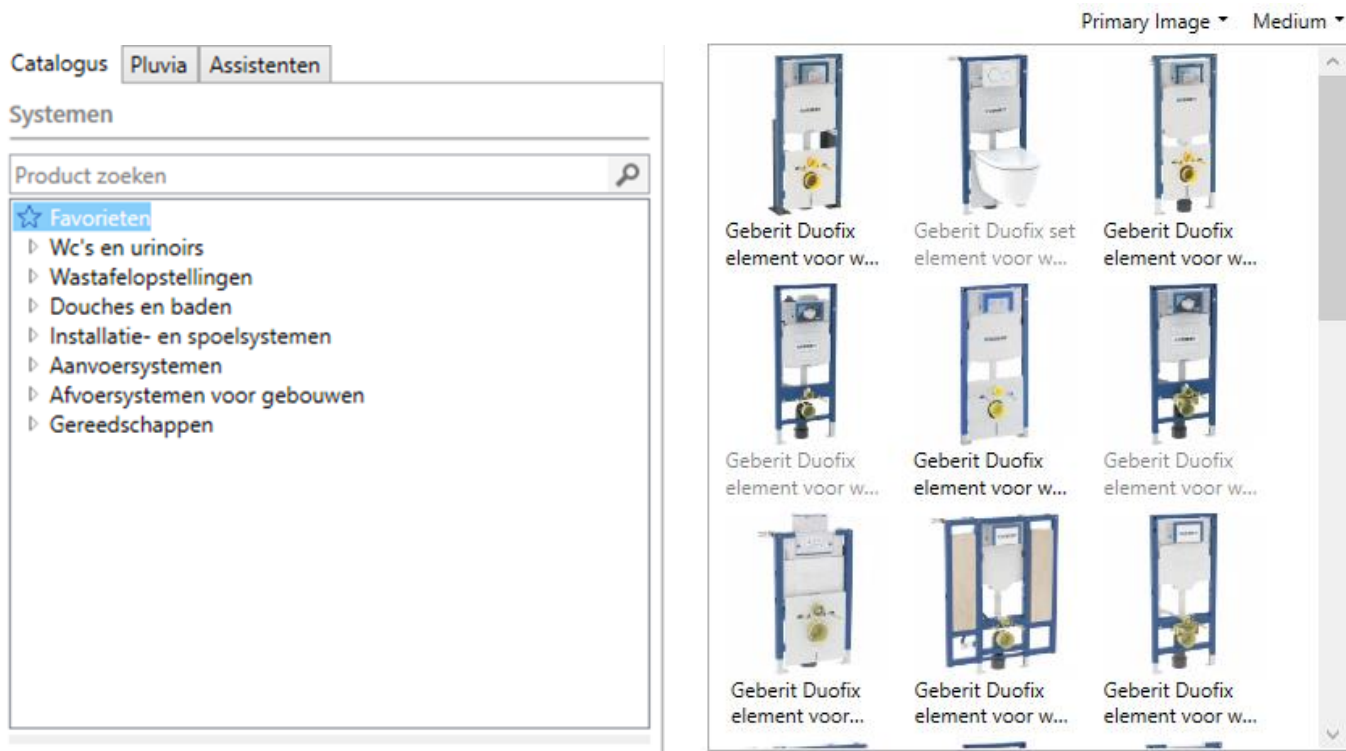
Primary Image ▾ Medium ▾

Catalogus | Pluvia | Assistenten

Systemen

Product zoeken

Favorieten
Wc's en urinoirs
Wastafelopstellingen
Douches en baden
Installatie- en spoelsystemen
Aanvoersystemen
Afvoersystemen voor gebouwen
Gereedschappen

Geberit Duofix element voor w...

Geberit Duofix set element voor w...

Geberit Duofix element voor w...

Geberit Duofix element voor w...

Geberit Duofix element voor w...

Geberit Duofix element voor w...

Geberit Duofix element voor...

Geberit Duofix element voor w...

Geberit Duofix element voor w...